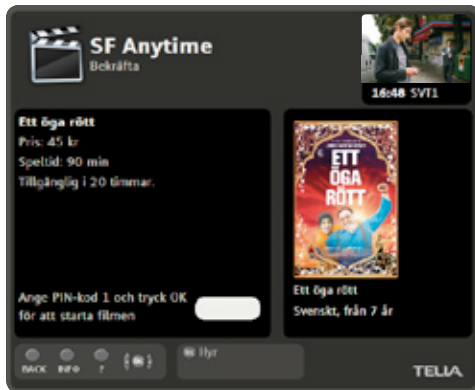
SF Anytime
Bekräfta

16:48 SVT1

Ett öga rött
Pris: 45 kr
Speltid: 90 min
Tillgänglig i 20 timmar.

Ange PIN-kod 1 och tryck OK för att starta filmen

ETT ÖGA RÖTT

Ett öga rött
Svenskt, från 7 år

BACK INFO ?

Hyr

TELIA